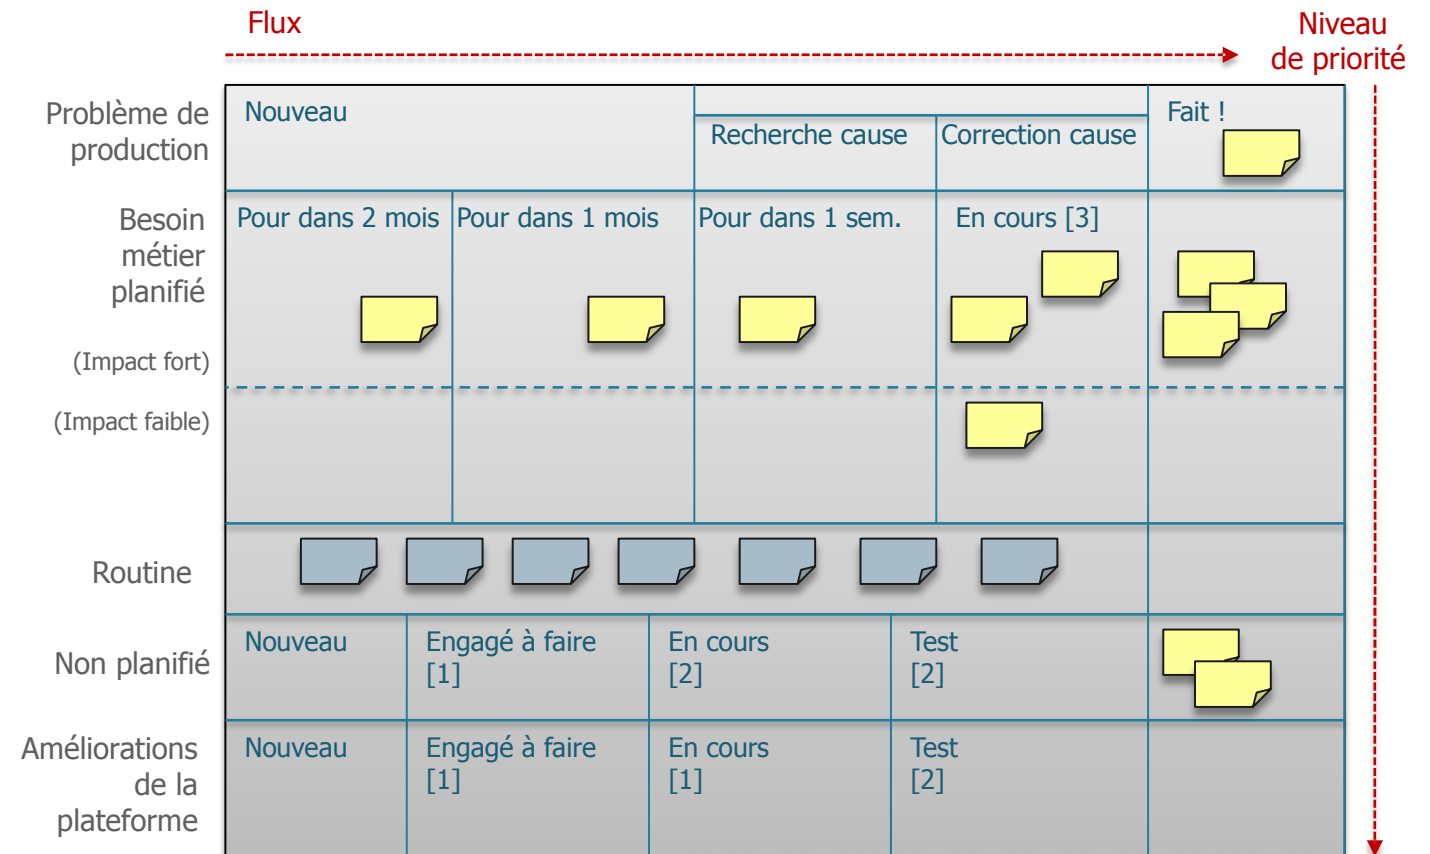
Flux

Niveau de priorité

| | | | | | |
|---|---|---|---|---|---|
| Problème de production | Nouveau | | Recherche cause | Correction cause | Fait ! |
| Besoin métier planifié (Impact fort) (Impact faible) | Pour dans 2 mois | Pour dans 1 mois | Pour dans 1 sem. | En cours [3] | |
| Routine | | | | | |
| Non planifié | Nouveau | Engagé à faire [1] | En cours [2] | Test [2] | |
| Améliorations de la plateforme | Nouveau | Engagé à faire [1] | En cours [1] | Test [2] | |